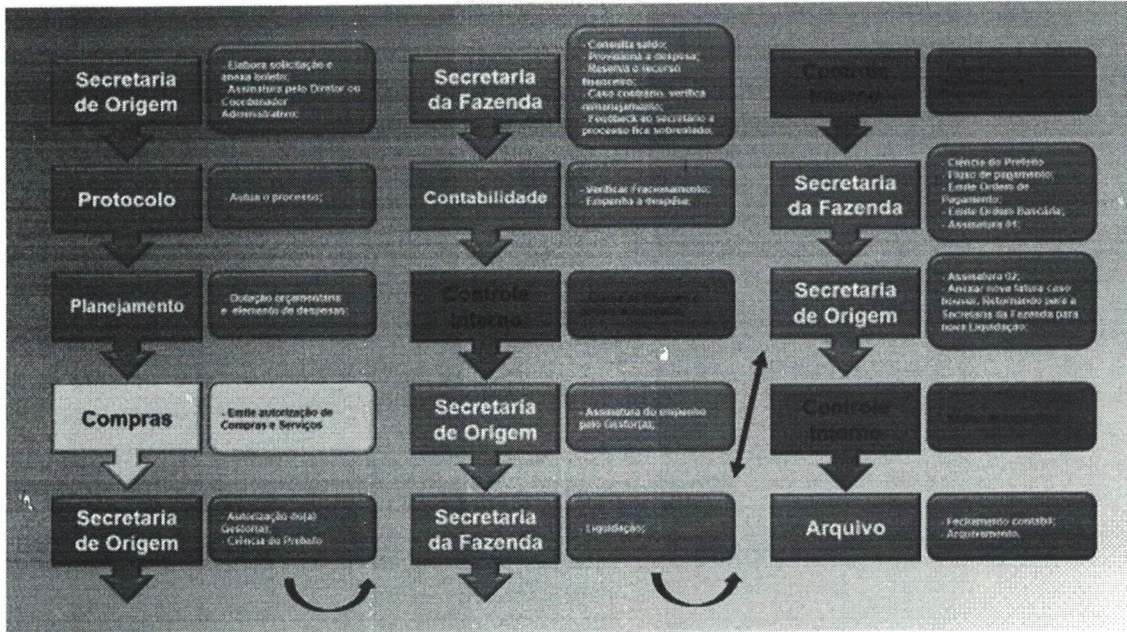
Secretaria de Origem

- Elabora solicitação e anexa boletos;
- Assinatura pelo Diretor ou Coordenador Administrativo;

Protocolo

- Autua o processo;

Planejamento

- Dotação orçamentária e elemento de despesas;

Compras

- Emite autorização de Compras e Serviços

Secretaria de Origem

- Autorização do(a) Gestor(a);
- Ciência do Prefeito

Secretaria da Fazenda

- Consulta saldo;
- Provisiona a despesa;
- Reserva o recurso financeiro;
- Caso contrário, verifica remanejamento;
- Feedback ao secretário e processo fica sobrestado;

Contabilidade

- Verificar Fracionamento;
- Empenha a despesa;

Controle Interno

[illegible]

Secretaria de Origem

- Assinatura do empenho pelo Gestor(a);

Secretaria da Fazenda

- Liquidação;

Controle Interno

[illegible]

Secretaria da Fazenda

- Ciência do Prefeito
- Prazo de pagamento;
- Emite Ordem de Pagamento;
- Emite Ordem Bancária;
- Assinatura 01;

Secretaria de Origem

- Assinatura 02;
- Anexar nova fatura caso houver, Retornando para a Secretaria da Fazenda para nova Liquidação;

Controle Interno

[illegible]

Arquivo

- Fechamento contábil;
- Arquivamento.